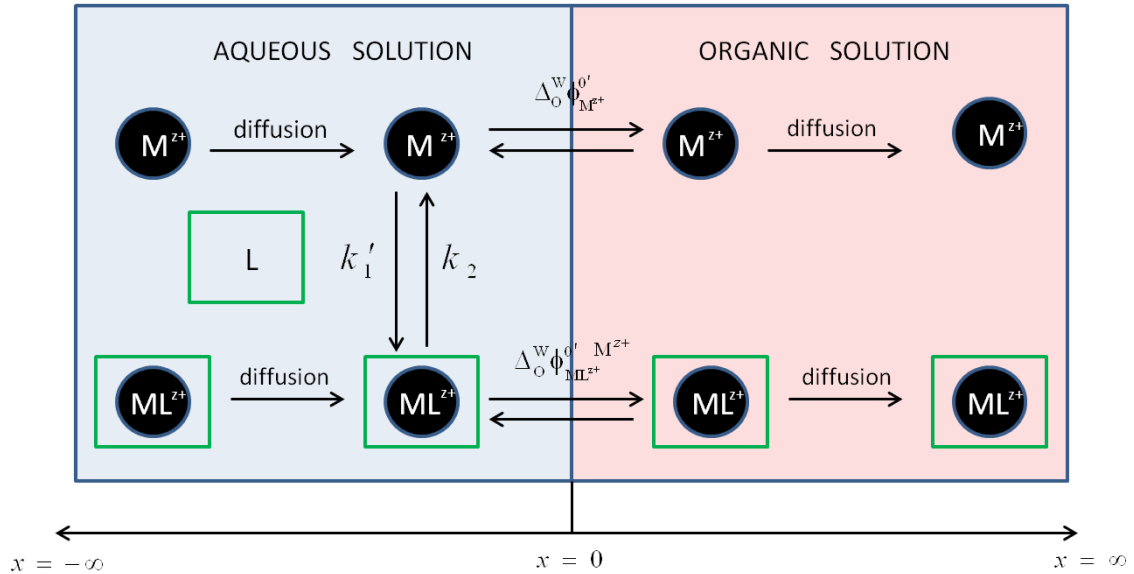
AQUEOUS SOLUTION

ORGANIC SOLUTION

$M^{z+}$ diffusion $M^{z+}$ $\Delta_O^W\phi_{M^{z+}}^{0'}$ $M^{z+}$ diffusion $M^{z+}$

L

$k_1'$

$k_2$

$ML^{z+}$ diffusion $ML^{z+}$ $\Delta_O^W\phi_{ML^{z+}}^{0'}$ $M^{z+}$ $ML^{z+}$ diffusion $ML^{z+}$

$x = -\infty$

$x = 0$

$x = \infty$